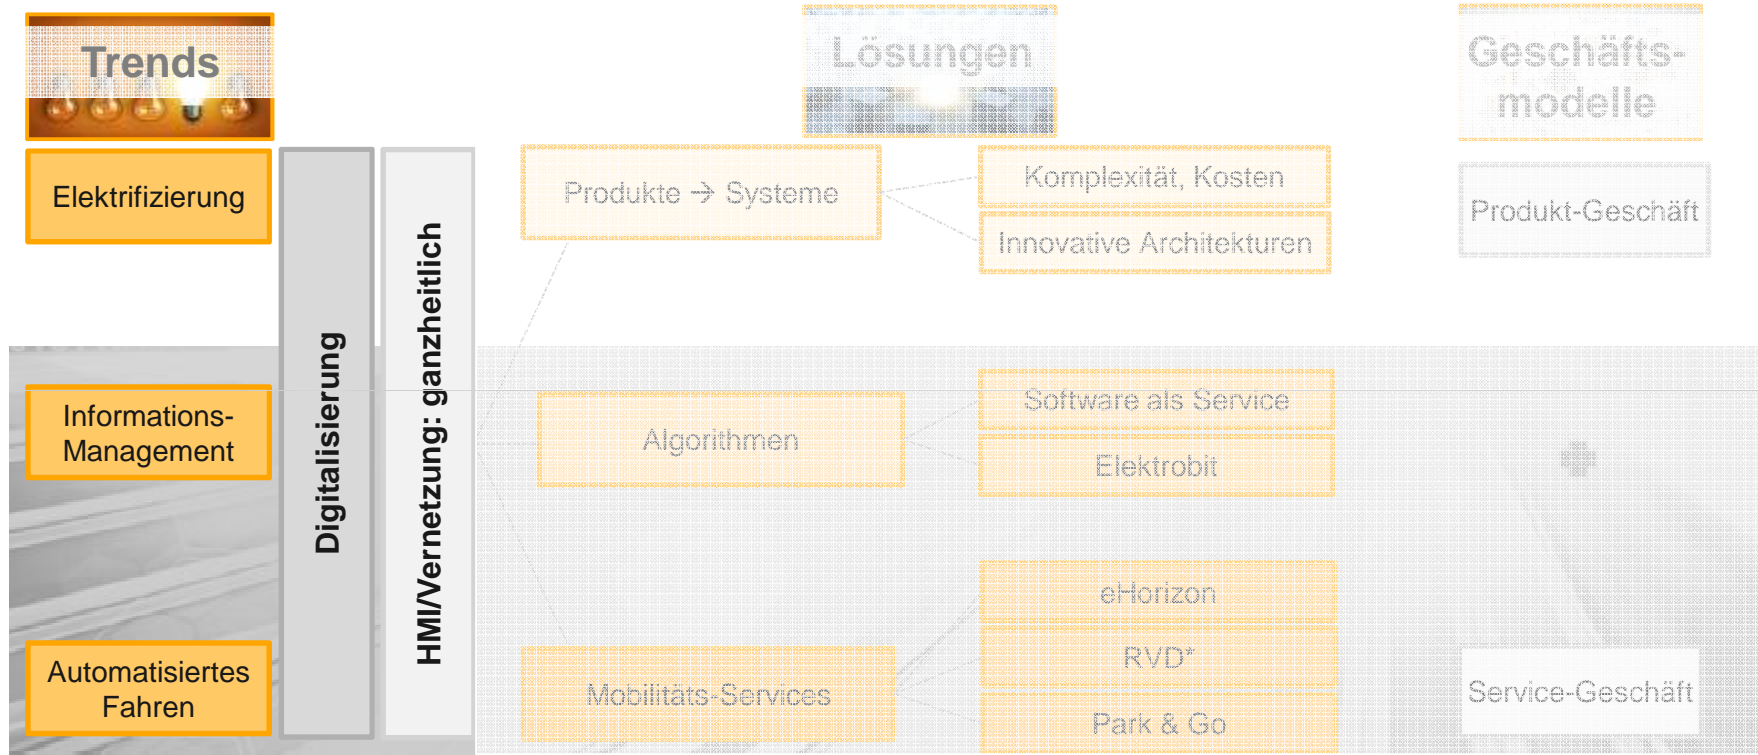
Trends

Lösungen

Geschäfts-modelle

Elektrifizierung

Digitalisierung

HMI/Vernetzung: ganzheitlich

Produkte → Systeme

Komplexität, Kosten

Innovative Architekturen

Produkt-Geschäft

Informations-Management

Algorithmen

Software als Service

Elektrobit

+

eHorizon

RVD*

Park & Go

Automatisiertes Fahren

Mobilitäts-Services

Service-Geschäft